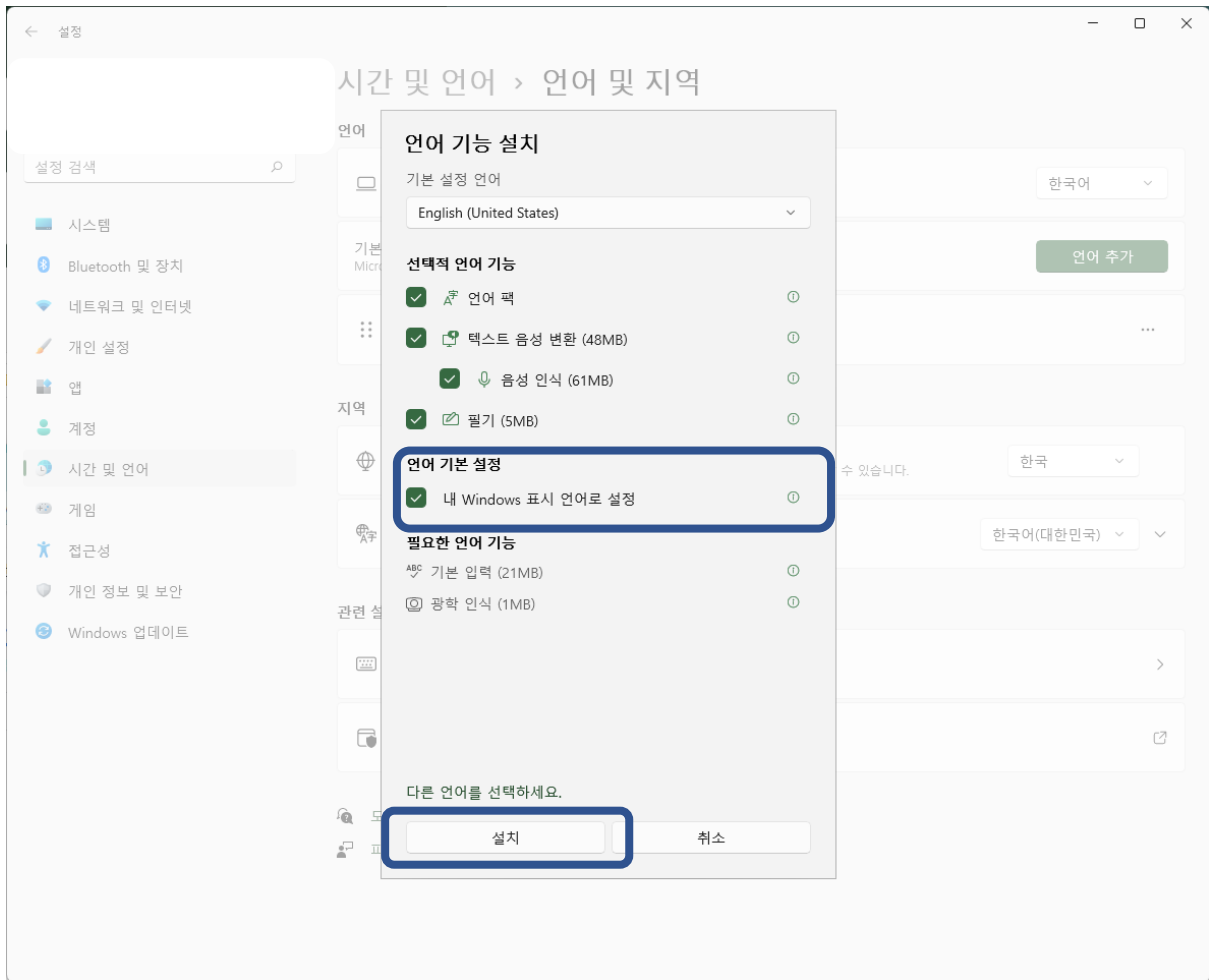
설정

시간 및 언어 › 언어 및 지역

설정 검색

시스템
Bluetooth 및 장치
네트워크 및 인터넷
개인 설정
앱
계정
시간 및 언어
게임
접근성
개인 정보 및 보안
Windows 업데이트

언어

한국어

기본
Micro

언어 추가

...

지역

수 있습니다.

한국

한국어(대한민국)

관련 설

언어 기능 설치

기본 설정 언어

English (United States)

선택적 언어 기능

언어 팩

텍스트 음성 변환 (48MB)

음성 인식 (61MB)

필기 (5MB)

언어 기본 설정

내 Windows 표시 언어로 설정

필요한 언어 기능

기본 입력 (21MB)

광학 인식 (1MB)

다른 언어를 선택하세요.

설치

취소